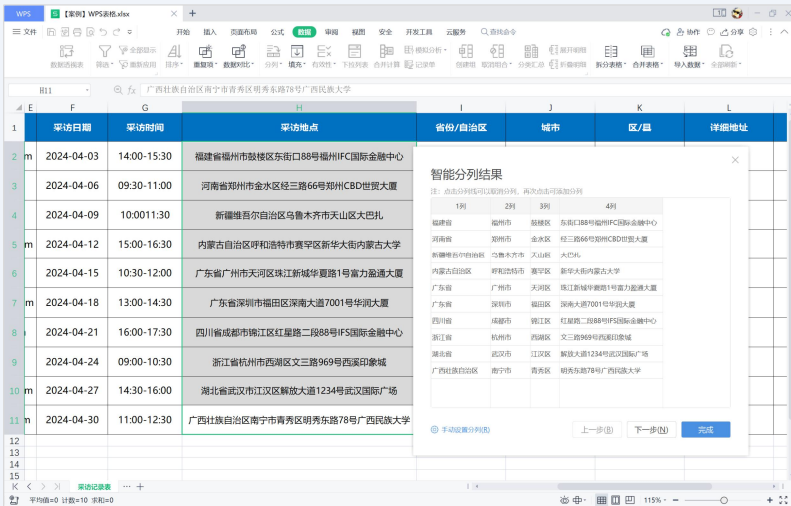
WPS 【案例】WPS表格.xlsx +

三 文件 开始 插入 页面布局 公式 数据 审阅 视图 安全 开发工具 云服务 查找命令 协作 分享

数据透视表 筛选 全部显示 重新应用 排序 重复项 数据对比 分列 填充 查找录入 有效性 下拉列表 合并计算 记录单 创建组 取消组合 分类汇总 展开明细 折叠明细 拆分表格 合并表格 导入数据 全部刷新

H11 fx 广西壮族自治区南宁市青秀区明秀东路78号广西民族大学

| | E | F | G | H | I | J | K | L |
|---|---|---|---|---|---|---|---|---|
| 1 | | 采访日期 | 采访时间 | 采访地点 | 省份/自治区 | 城市 | 区/县 | 详细地址 |
| 2 | m | 2024-04-03 | 14:00-15:30 | 福建省福州市鼓楼区东街口88号福州IFC国际金融中心 | | | | |
| 3 | m | 2024-04-06 | 09:30-11:00 | 河南省郑州市金水区经三路66号郑州CBD世贸大厦 | | | | |
| 4 | | 2024-04-09 | 10:0011:30 | 新疆维吾尔自治区乌鲁木齐市天山区大巴扎 | | | | |
| 5 | m | 2024-04-12 | 15:00-16:30 | 内蒙古自治区呼和浩特市赛罕区新华大街内蒙古大学 | | | | |
| 6 | | 2024-04-15 | 10:30-12:00 | 广东省广州市天河区珠江新城华夏路1号富力盈通大厦 | | | | |
| 7 | | 2024-04-18 | 13:00-14:30 | 广东省深圳市福田区深南大道7001号华润大厦 | | | | |
| 8 | | 2024-04-21 | 16:00-17:30 | 四川省成都市锦江区红星路二段88号IFS国际金融中心 | | | | |
| 9 | | 2024-04-24 | 09:00-10:30 | 浙江省杭州市西湖区文三路969号西溪印象城 | | | | |
| 10 | m | 2024-04-27 | 14:30-16:00 | 湖北省武汉市江汉区解放大道1234号武汉国际广场 | | | | |
| 11 | m | 2024-04-30 | 11:00-12:30 | 广西壮族自治区南宁市青秀区明秀东路78号广西民族大学 | | | | |

智能分列结果
注：点击分列线可以取消分列，再次点击可添加分列

| 1列 | 2列 | 3列 | 4列 |
|---|---|---|---|
| 福建省 | 福州市 | 鼓楼区 | 东街口88号福州IFC国际金融中心 |
| 河南省 | 郑州市 | 金水区 | 经三路66号郑州CBD世贸大厦 |
| 新疆维吾尔自治区 | 乌鲁木齐市 | 天山区 | 大巴扎 |
| 内蒙古自治区 | 呼和浩特市 | 赛罕区 | 新华大街内蒙古大学 |
| 广东省 | 广州市 | 天河区 | 珠江新城华夏路1号富力盈通大厦 |
| 广东省 | 深圳市 | 福田区 | 深南大道7001号华润大厦 |
| 四川省 | 成都市 | 锦江区 | 红星路二段88号IFS国际金融中心 |
| 浙江省 | 杭州市 | 西湖区 | 文三路969号西溪印象城 |
| 湖北省 | 武汉市 | 江汉区 | 解放大道1234号武汉国际广场 |
| 广西壮族自治区 | 南宁市 | 青秀区 | 明秀东路78号广西民族大学 |

手动设置分列(B) 上一步(B) 下一步(N) 完成

采访记录表 +

平均值=0 计数=10 求和=0 115%